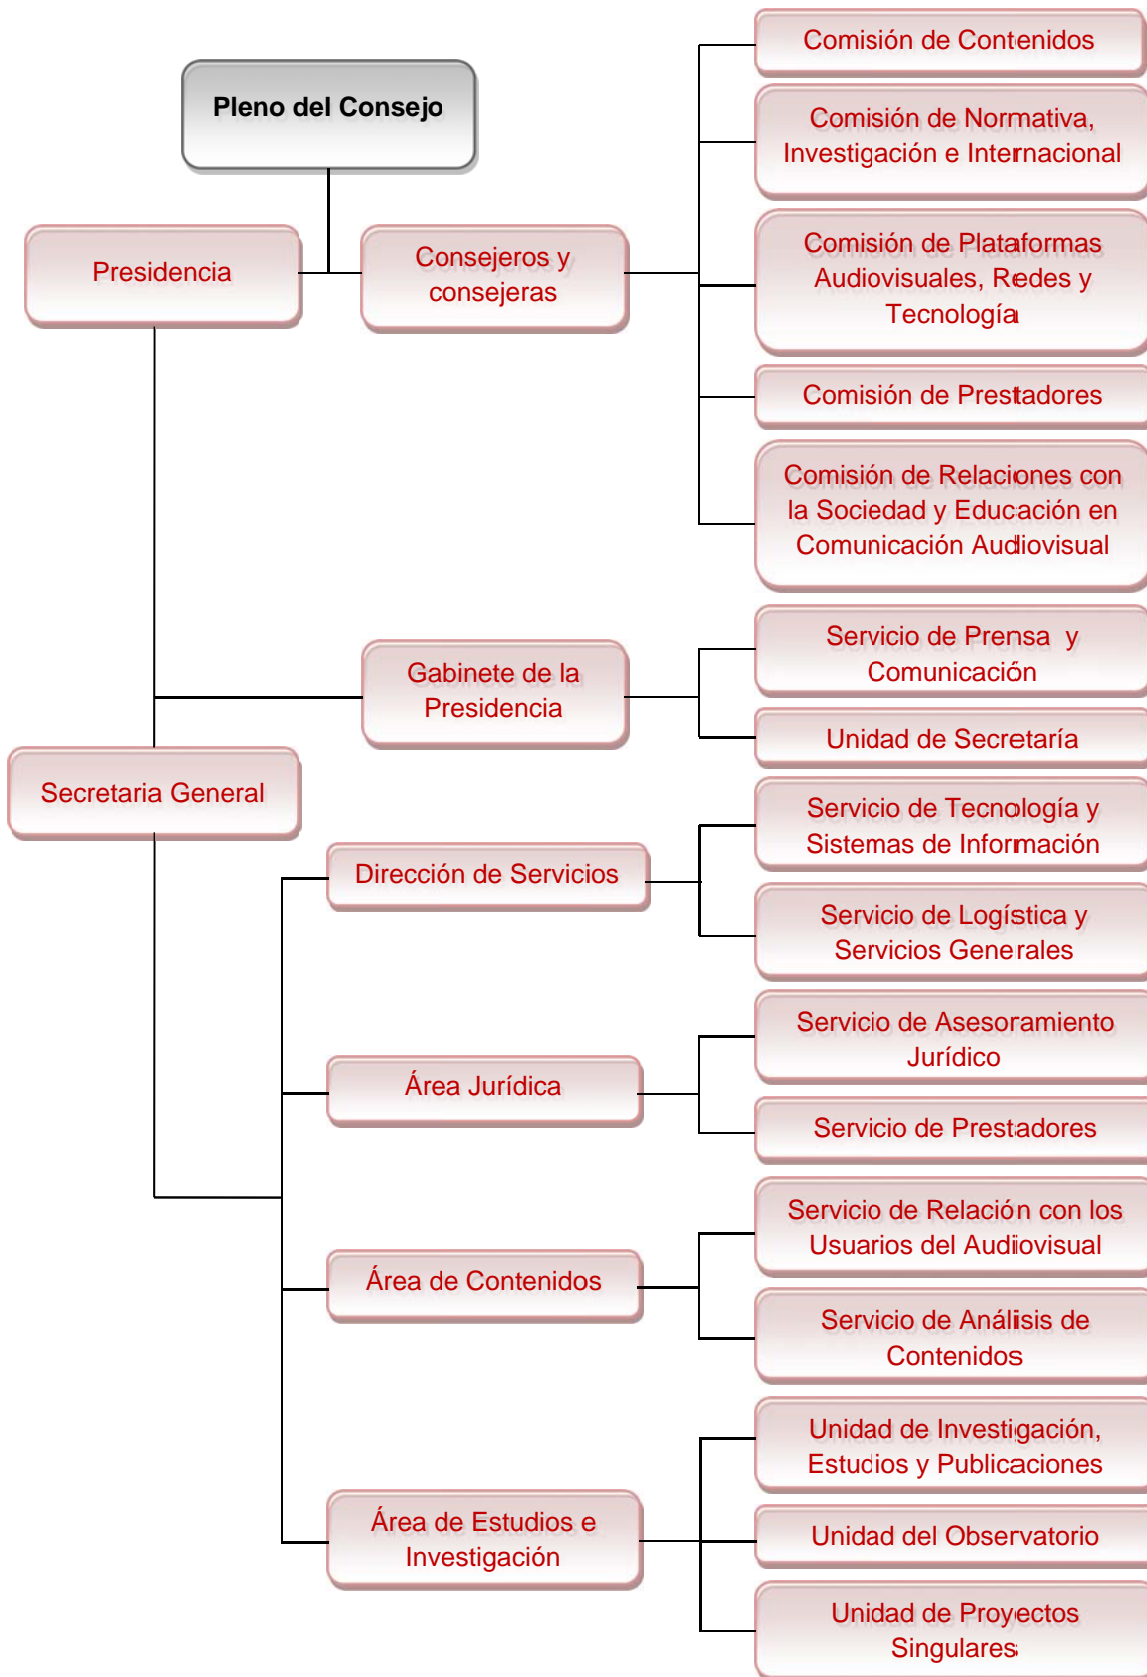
Pleno del Consejo

Presidencia

Consejeros y consejeras

Comisión de Contenidos

Comisión de Normativa, Investigación e Internacional

Comisión de Plataformas Audiovisuales, Redes y Tecnología

Comisión de Prestadores

Comisión de Relaciones con la Sociedad y Educación en Comunicación Audiovisual

Gabinete de la Presidencia

Servicio de Prensa y Comunicación

Unidad de Secretaría

Secretaria General

Dirección de Servicios

Servicio de Tecnología y Sistemas de Información

Servicio de Logística y Servicios Generales

Área Jurídica

Servicio de Asesoramiento Jurídico

Servicio de Prestadores

Área de Contenidos

Servicio de Relación con los Usuarios del Audiovisual

Servicio de Análisis de Contenidos

Área de Estudios e Investigación

Unidad de Investigación, Estudios y Publicaciones

Unidad del Observatorio

Unidad de Proyectos Singulares